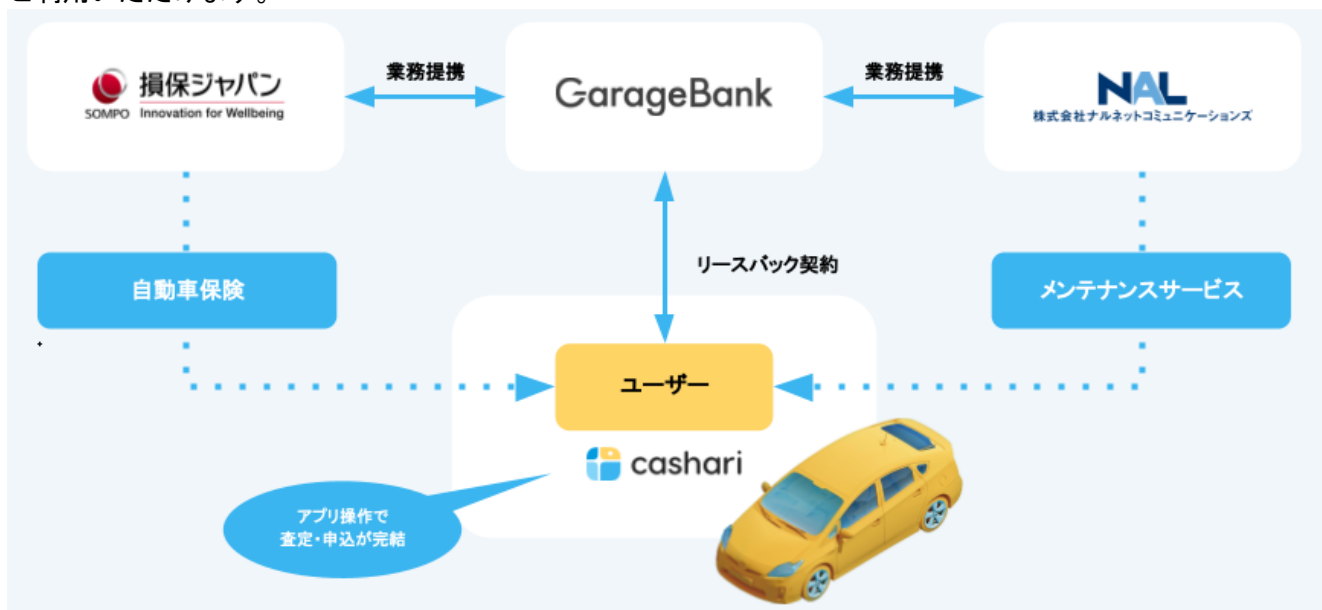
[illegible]

損保ジャパン
SOMPO Innovation for Wellbeing

業務提携

GarageBank

業務提携

NAL
株式会社ナルネットコミュニケーションズ

自動車保険

リースバック契約

メンテナンスサービス

ユーザー

cashari

アプリ操作で
査定・申込が完結